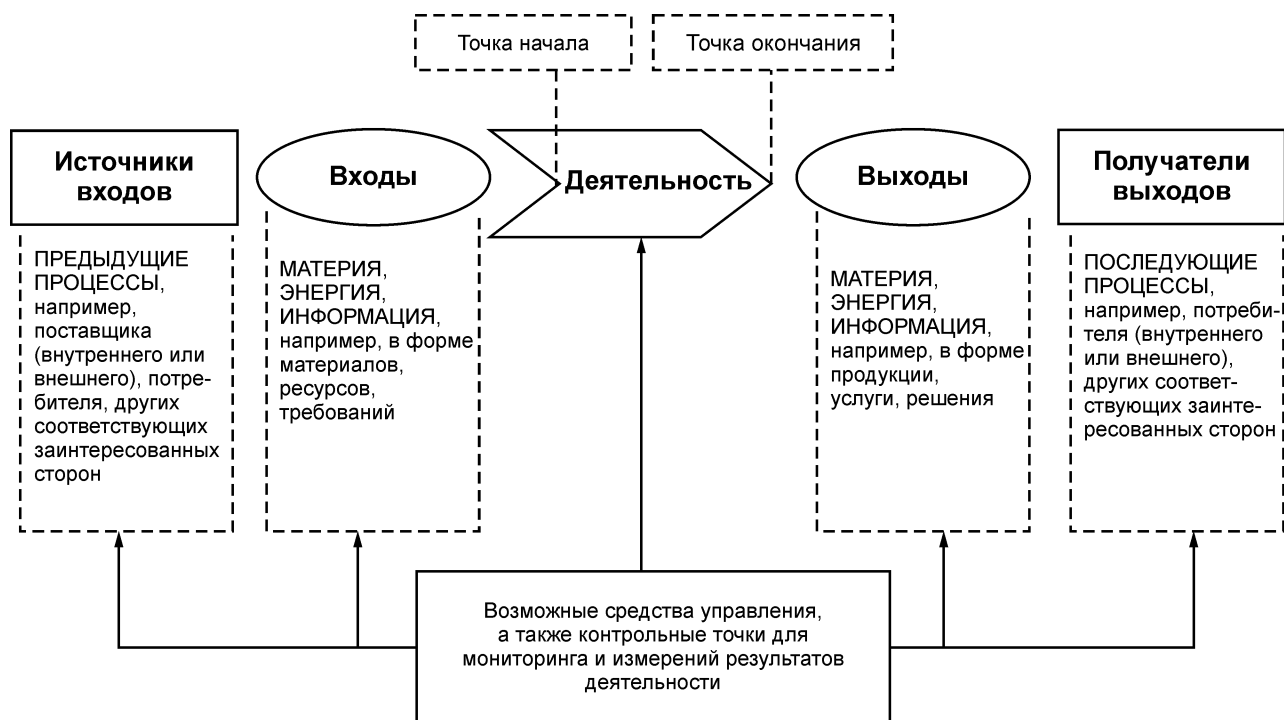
Точка начала

Точка окончания

Источники входов

ПРЕДЫДУЩИЕ ПРОЦЕССЫ, например, поставщика (внутреннего или внешнего), потребителя, других соответствующих заинтересованных сторон

Входы

МАТЕРИЯ, ЭНЕРГИЯ, ИНФОРМАЦИЯ, например, в форме материалов, ресурсов, требований

Деятельность

Выходы

МАТЕРИЯ, ЭНЕРГИЯ, ИНФОРМАЦИЯ, например, в форме продукции, услуги, решения

Получатели выходов

ПОСЛЕДУЮЩИЕ ПРОЦЕССЫ, например, потребителя (внутреннего или внешнего), других соответствующих заинтересованных сторон

Возможные средства управления, а также контрольные точки для мониторинга и измерений результатов деятельности